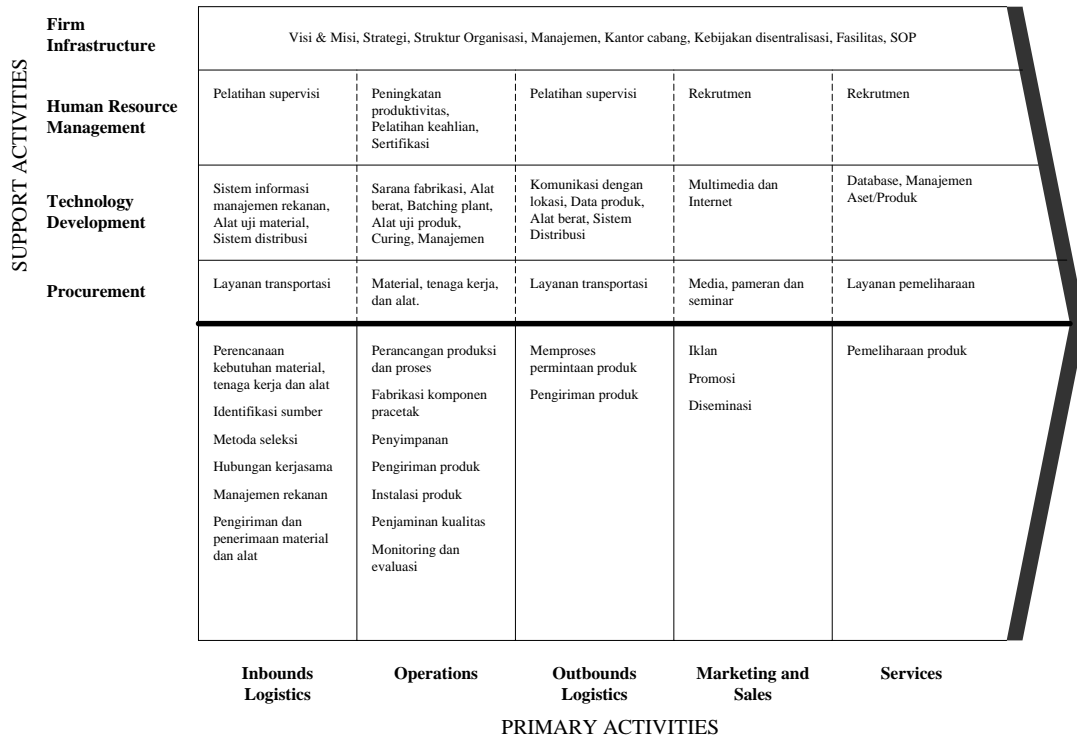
SUPPORT ACTIVITIES

| | | | | | |
|---|---|---|---|---|---|
| **Firm Infrastructure** | Visi & Misi, Strategi, Struktur Organisasi, Manajemen, Kantor cabang, Kebijakan disentralisasi, Fasilitas, SOP | | | | |
| **Human Resource Management** | Pelatihan supervisi | Peningkatan produktivitas, Pelatihan keahlian, Sertifikasi | Pelatihan supervisi | Rekrutmen | Rekrutmen |
| **Technology Development** | Sistem informasi manajemen rekanan, Alat uji material, Sistem distribusi | Sarana fabrikasi, Alat berat, Batching plant, Alat uji produk, Curing, Manajemen | Komunikasi dengan lokasi, Data produk, Alat berat, Sistem Distribusi | Multimedia dan Internet | Database, Manajemen Aset/Produk |
| **Procurement** | Layanan transportasi | Material, tenaga kerja, dan alat. | Layanan transportasi | Media, pameran dan seminar | Layanan pemeliharaan |
| | Perencanaan kebutuhan material, tenaga kerja dan alat<br>Identifikasi sumber<br>Metoda seleksi<br>Hubungan kerjasama<br>Manajemen rekanan<br>Pengiriman dan penerimaan material dan alat | Perancangan produksi dan proses<br>Fabrikasi komponen pracetak<br>Penyimpanan<br>Pengiriman produk<br>Instalasi produk<br>Penjaminan kualitas<br>Monitoring dan evaluasi | Memproses permintaan produk<br>Pengiriman produk | Iklan<br>Promosi<br>Diseminasi | Pemeliharaan produk |
| | **Inbounds Logistics** | **Operations** | **Outbounds Logistics** | **Marketing and Sales** | **Services** |

PRIMARY ACTIVITIES